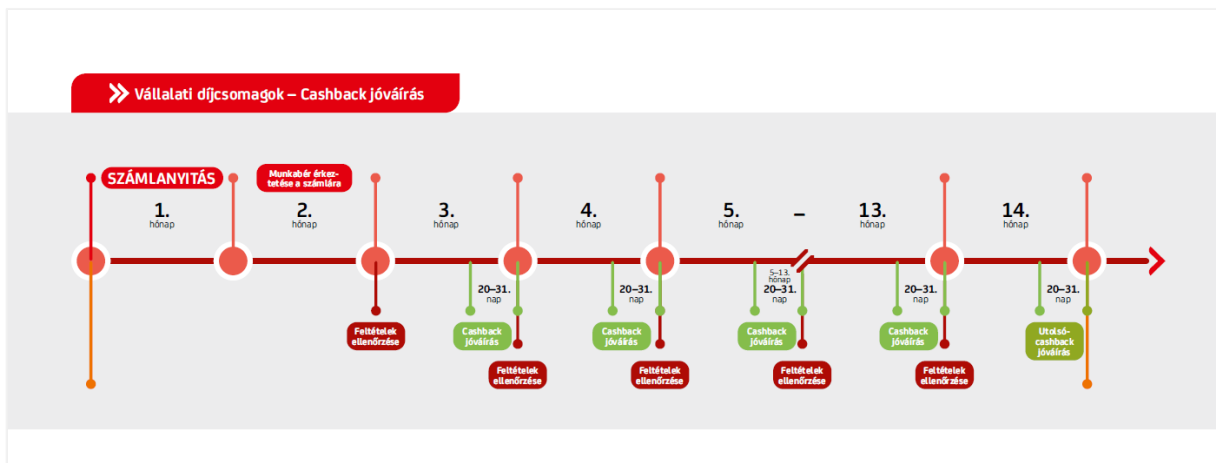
Vállalati díjcsomagok – Cashback jóváírás

SZÁMLANYITÁS

Munkabér érkezetése a számlára

1. hónap

2. hónap

3. hónap

4. hónap

5. hónap

–

13. hónap

14. hónap

Feltételek ellenőrzése

20–31. nap

Cashback jóváírás

Feltételek ellenőrzése

20–31. nap

Cashback jóváírás

Feltételek ellenőrzése

5–13. hónap

20–31. nap

Cashback jóváírás

Feltételek ellenőrzése

20–31. nap

Cashback jóváírás

Feltételek ellenőrzése

20–31. nap

Utolsó cashback jóváírás